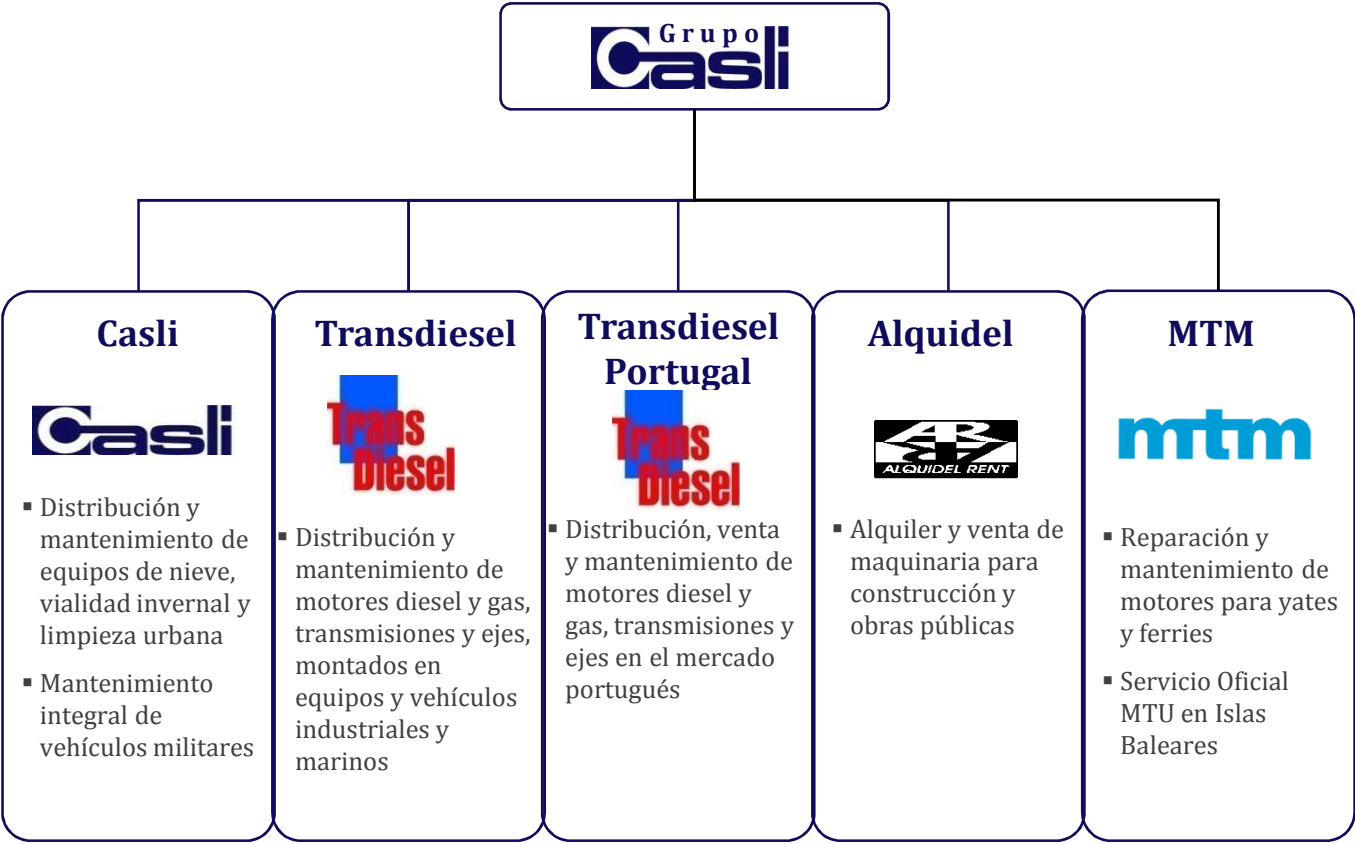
Grupo Casli

Casli

Casli

▪ Distribución y mantenimiento de equipos de nieve, vialidad invernal y limpieza urbana

▪ Mantenimiento integral de vehículos militares

Transdiesel

Trans Diesel

▪ Distribución y mantenimiento de motores diesel y gas, transmisiones y ejes, montados en equipos y vehículos industriales y marinos

Transdiesel Portugal

Trans Diesel

▪ Distribución, venta y mantenimiento de motores diesel y gas, transmisiones y ejes en el mercado portugués

Alquidel

ALQUIDEL RENT

▪ Alquiler y venta de maquinaria para construcción y obras públicas

MTM

mtm

▪ Reparación y mantenimiento de motores para yates y ferries

▪ Servicio Oficial MTU en Islas Baleares